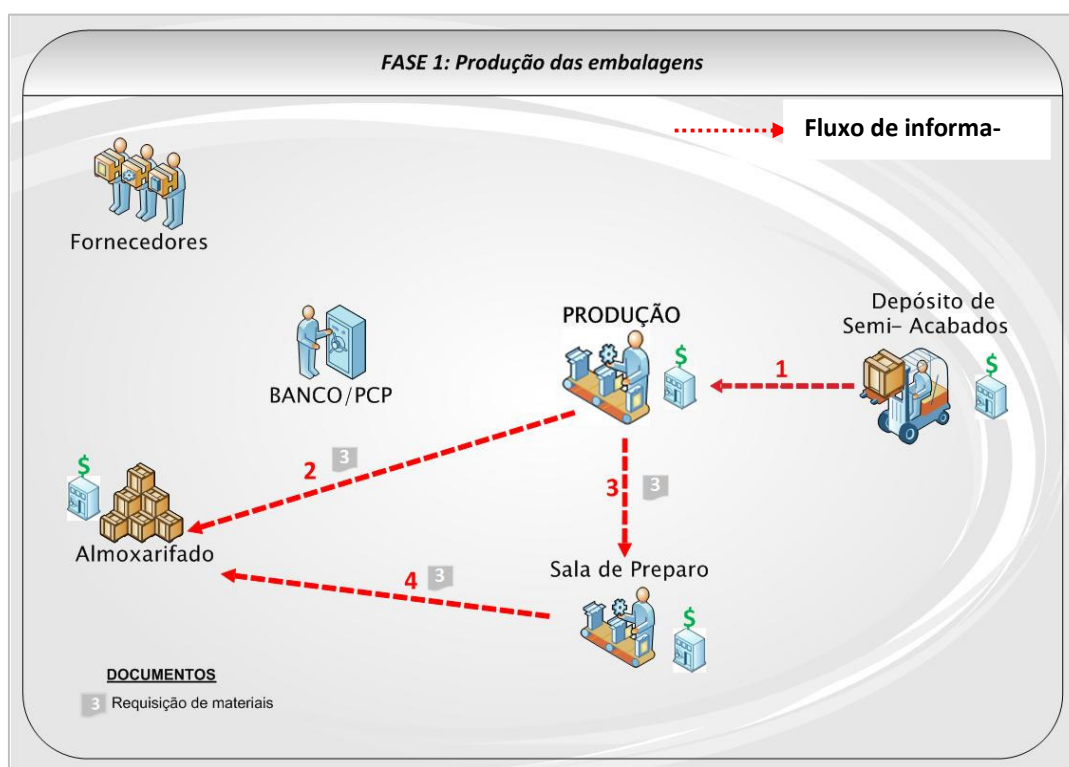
FASE 1: Produção das embalagens

Fluxo de informa-

Fornecedores

PRODUÇÃO

$

Depósito de Semi- Acabados

$

1

BANCO/PCP

$

2

3

3

3

Almoxarifado

4

3

Sala de Preparo

$

DOCUMENTOS

3 Requisição de materiais